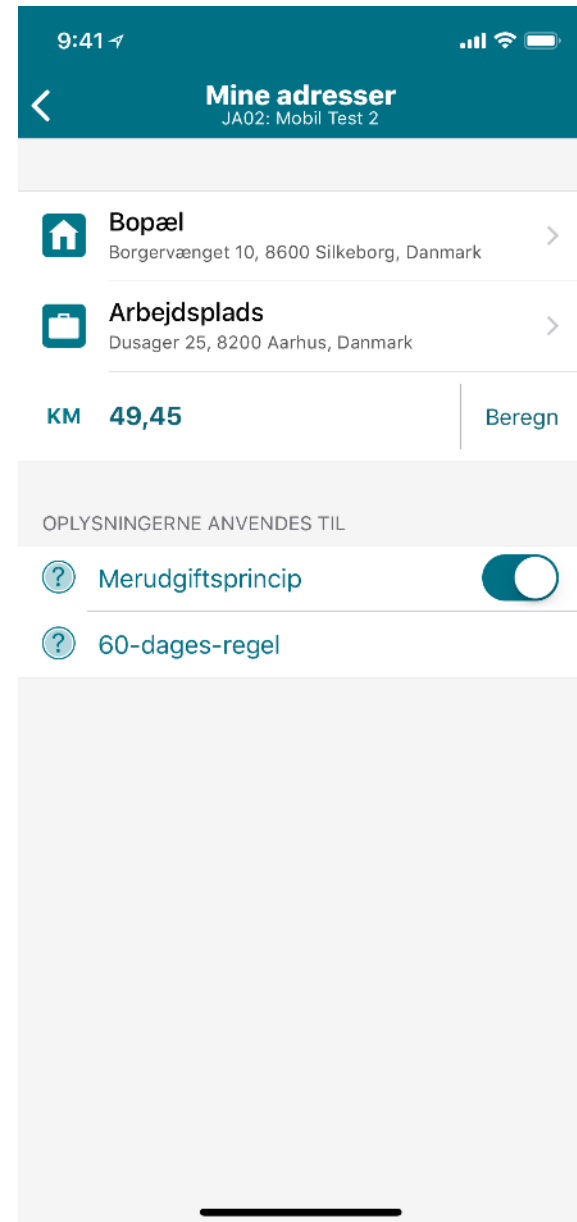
9:41

Mine adresser
JA02: Mobil Test 2

Bopæl
Borgervænget 10, 8600 Silkeborg, Danmark

Arbejdsplads
Dusager 25, 8200 Aarhus, Danmark

KM 49,45 Beregn

OPLYSNINGERNE ANVENDES TIL

Merudgiftsprincip

60-dages-regel